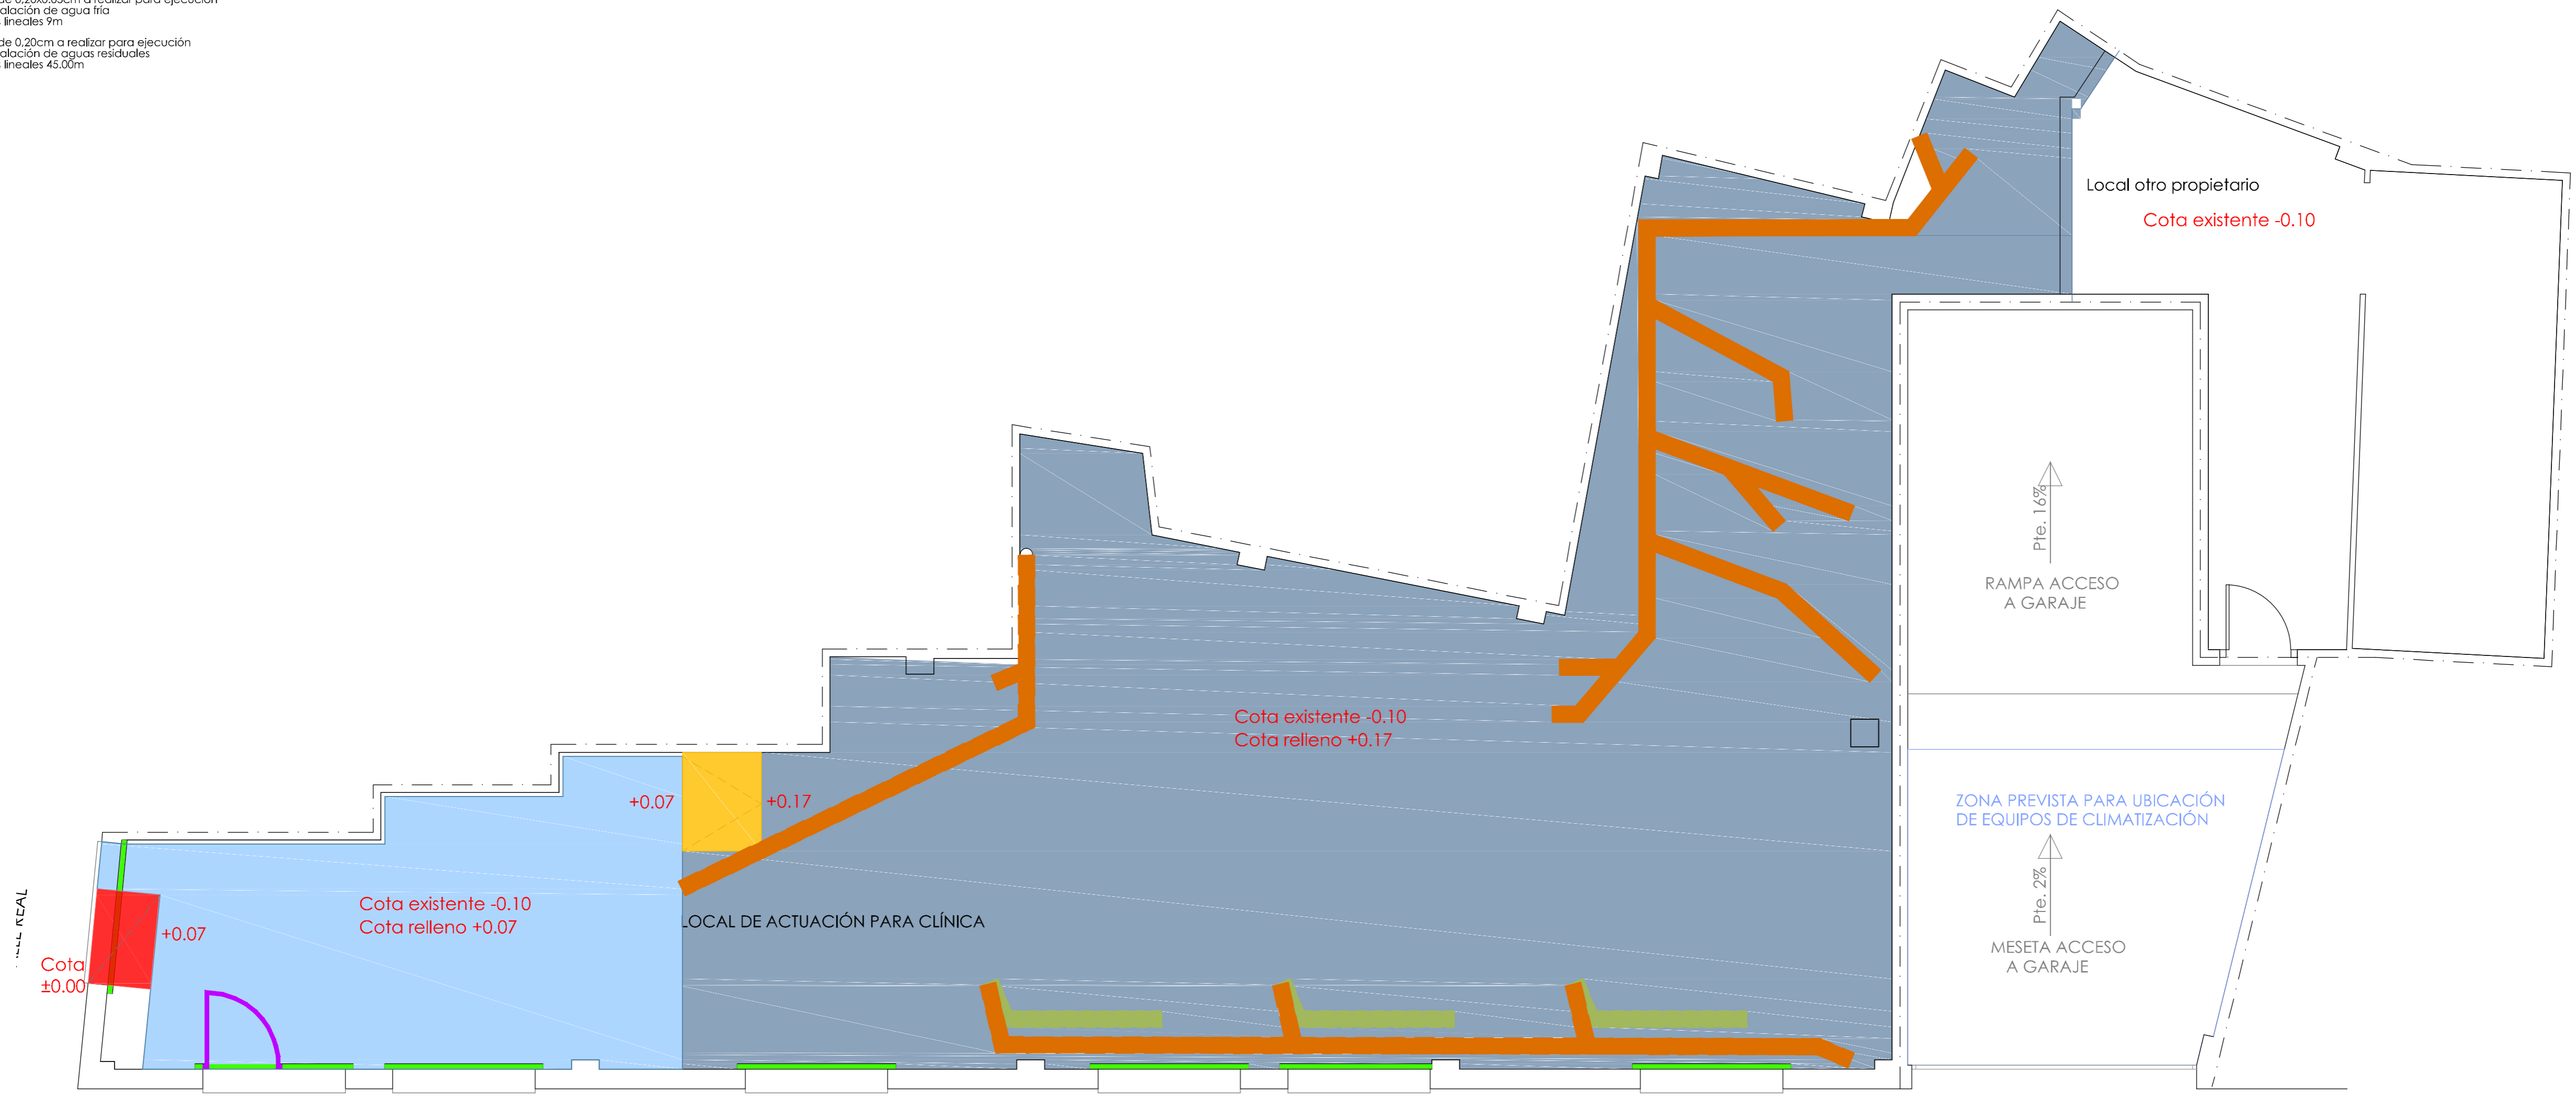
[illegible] de 0,20x0,05cm a realizar para ejecución
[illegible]alación de agua fría
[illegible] lineales 9m

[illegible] de 0.20cm a realizar para ejecución
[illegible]alación de aguas residuales
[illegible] lineales 45.00m

Local otro propietario
Cota existente -0.10

Pte. 16%
RAMPA ACCESO
A GARAJE

Cota existente -0.10
Cota relleno +0.17

+0.07
+0.17

ZONA PREVISTA PARA UBICACIÓN
DE EQUIPOS DE CLIMATIZACIÓN

Pte. 2%
MESETA ACCESO
A GARAJE

Cota existente -0.10
Cota relleno +0.07

LOCAL DE ACTUACIÓN PARA CLÍNICA

+0.07
Cota
±0.00

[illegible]LLE REAL